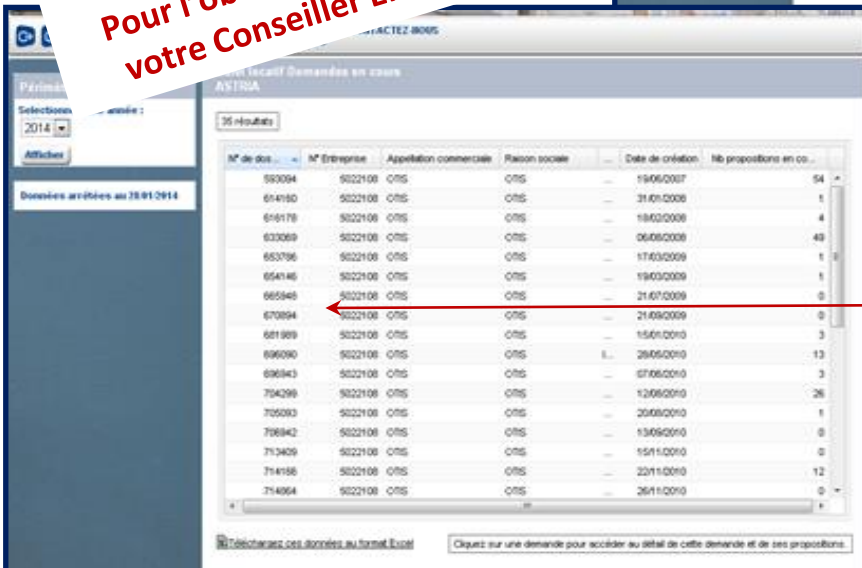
Pour l'ob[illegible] votre Conseiller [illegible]

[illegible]ACTEZ-NOUS

Périmè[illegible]

Sélectionn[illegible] année :

2014

Afficher

Données arrêtées au 28/01/2014

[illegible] Demandes en cours ASTRIA

35 résultats

| N° de dos... | N° Entreprise | Appellation commerciale | Raison sociale | ... | Date de création | Nb propositions en co... |
|---|---|---|---|---|---|---|
| 593094 | 5022108 | OTIS | OTIS | ... | 19/06/2007 | 54 |
| 614160 | 5022108 | OTIS | OTIS | ... | 31/01/2008 | 1 |
| 616178 | 5022108 | OTIS | OTIS | ... | 18/02/2008 | 4 |
| 633069 | 5022108 | OTIS | OTIS | ... | 06/08/2008 | 49 |
| 653786 | 5022108 | OTIS | OTIS | ... | 17/03/2009 | 1 |
| 654146 | 5022108 | OTIS | OTIS | ... | 19/03/2009 | 1 |
| 665948 | 5022108 | OTIS | OTIS | ... | 21/07/2009 | 0 |
| 670894 | 5022108 | OTIS | OTIS | ... | 21/09/2009 | 0 |
| 681989 | 5022108 | OTIS | OTIS | ... | 15/01/2010 | 3 |
| 696090 | 5022108 | OTIS | OTIS | I... | 28/05/2010 | 13 |
| 696943 | 5022108 | OTIS | OTIS | ... | 07/06/2010 | 3 |
| 704299 | 5022108 | OTIS | OTIS | ... | 12/08/2010 | 26 |
| 705093 | 5022108 | OTIS | OTIS | ... | 20/08/2010 | 1 |
| 706942 | 5022108 | OTIS | OTIS | ... | 13/09/2010 | 0 |
| 713409 | 5022108 | OTIS | OTIS | ... | 15/11/2010 | 0 |
| 714156 | 5022108 | OTIS | OTIS | ... | 22/11/2010 | 12 |
| 714864 | 5022108 | OTIS | OTIS | ... | 26/11/2010 | 0 |

Téléchargez ces données au format Excel

Cliquez sur une demande pour accéder au détail de cette demande et de ses propositions.